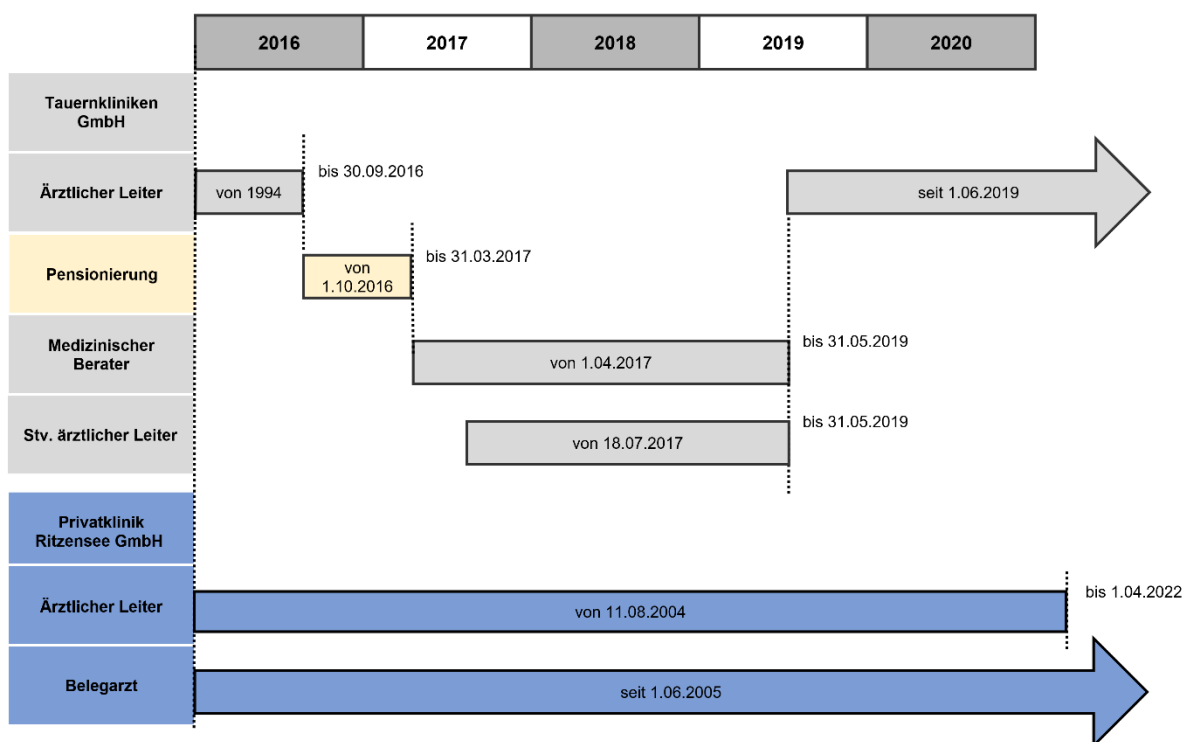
2016 2017 2018 2019 2020

Tauernkliniken GmbH

Ärztlicher Leiter

von 1994

bis 30.09.2016

seit 1.06.2019

Pensionierung

von 1.10.2016

bis 31.03.2017

Medizinischer Berater

von 1.04.2017

bis 31.05.2019

Stv. ärztlicher Leiter

von 18.07.2017

bis 31.05.2019

Privatklinik Ritzensee GmbH

Ärztlicher Leiter

von 11.08.2004

bis 1.04.2022

Belegarzt

seit 1.06.2005